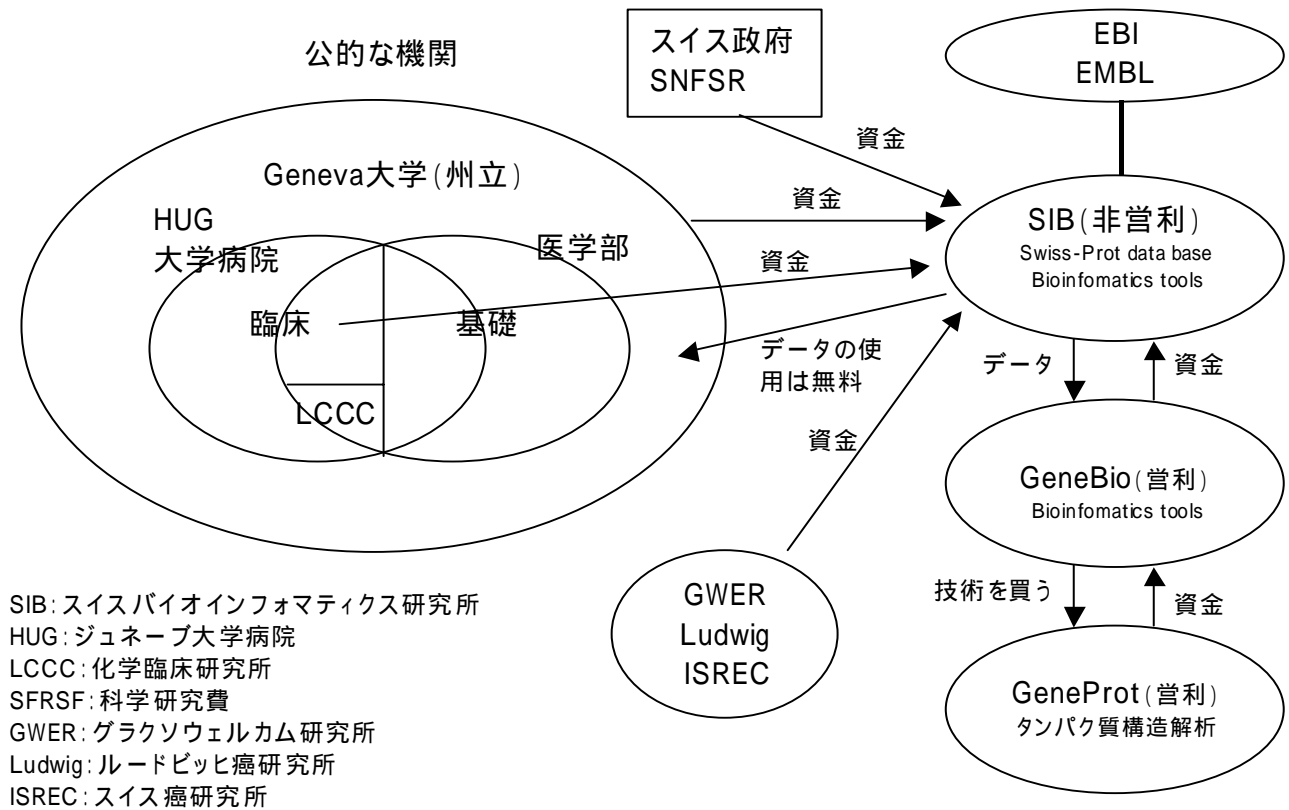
公的な機関

スイス政府
SNFSR

EBI
EMBL

資金

Geneva大学（州立）

資金

SIB（非営利）
Swiss-Prot data base
Bioinfomatics tools

HUG
大学病院

医学部

資金

臨床

基礎

データの使用は無料

LCCC

データ

資金

資金

GeneBio（営利）
Bioinfomatics tools

技術を買う

資金

GWER
Ludwig
ISREC

GeneProt（営利）
タンパク質構造解析

SIB：スイスバイオインフォマティクス研究所
HUG：ジュネーブ大学病院
LCCC：化学臨床研究所
SFRSF：科学研究費
GWER：グラクソウェルカム研究所
Ludwig：ルードビッヒ癌研究所
ISREC：スイス癌研究所